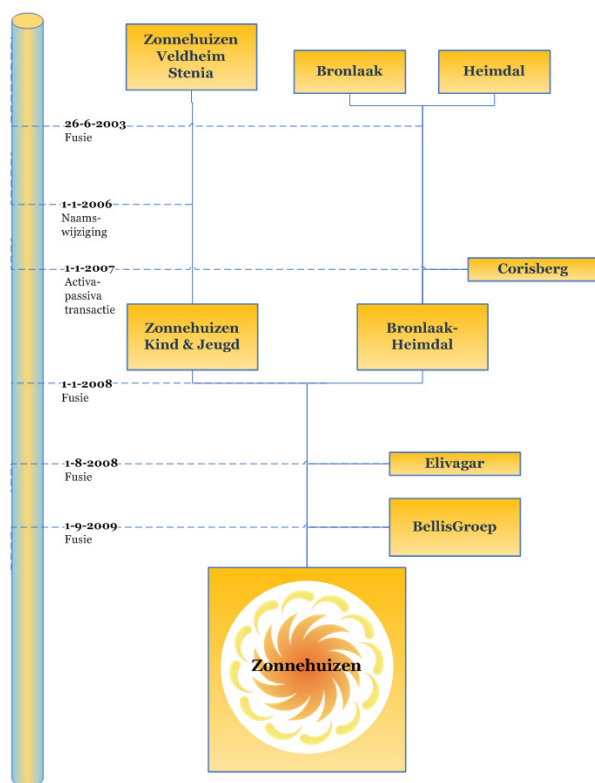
Zonnehuizen Veldheim Stenia

Bronlaak

Heimdal

26-6-2003
Fusie

1-1-2006
Naamswijziging

1-1-2007
Activa-passiva transactie

Corisberg

Zonnehuizen Kind & Jeugd

Bronlaak-Heimdal

1-1-2008
Fusie

1-8-2008
Fusie

Elivagar

1-9-2009
Fusie

BellisGroep

Zonnehuizen